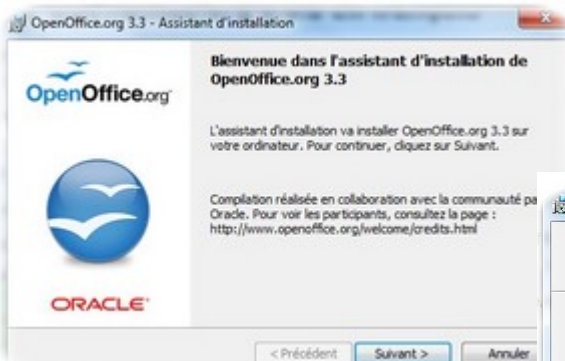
OpenOffice.org 3.3 - Assistant d'installation

OpenOffice.org

Bienvenue dans l'assistant d'installation de OpenOffice.org 3.3

L'assistant d'installation va installer OpenOffice.org 3.3 sur votre ordinateur. Pour continuer, cliquez sur Suivant.

Compilation réalisée en collaboration avec la communauté pa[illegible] Oracle. Pour voir les participants, consultez la page : http://www.openoffice.org/welcome/credits.html

ORACLE

< Précédent

Suivant >

Annuler